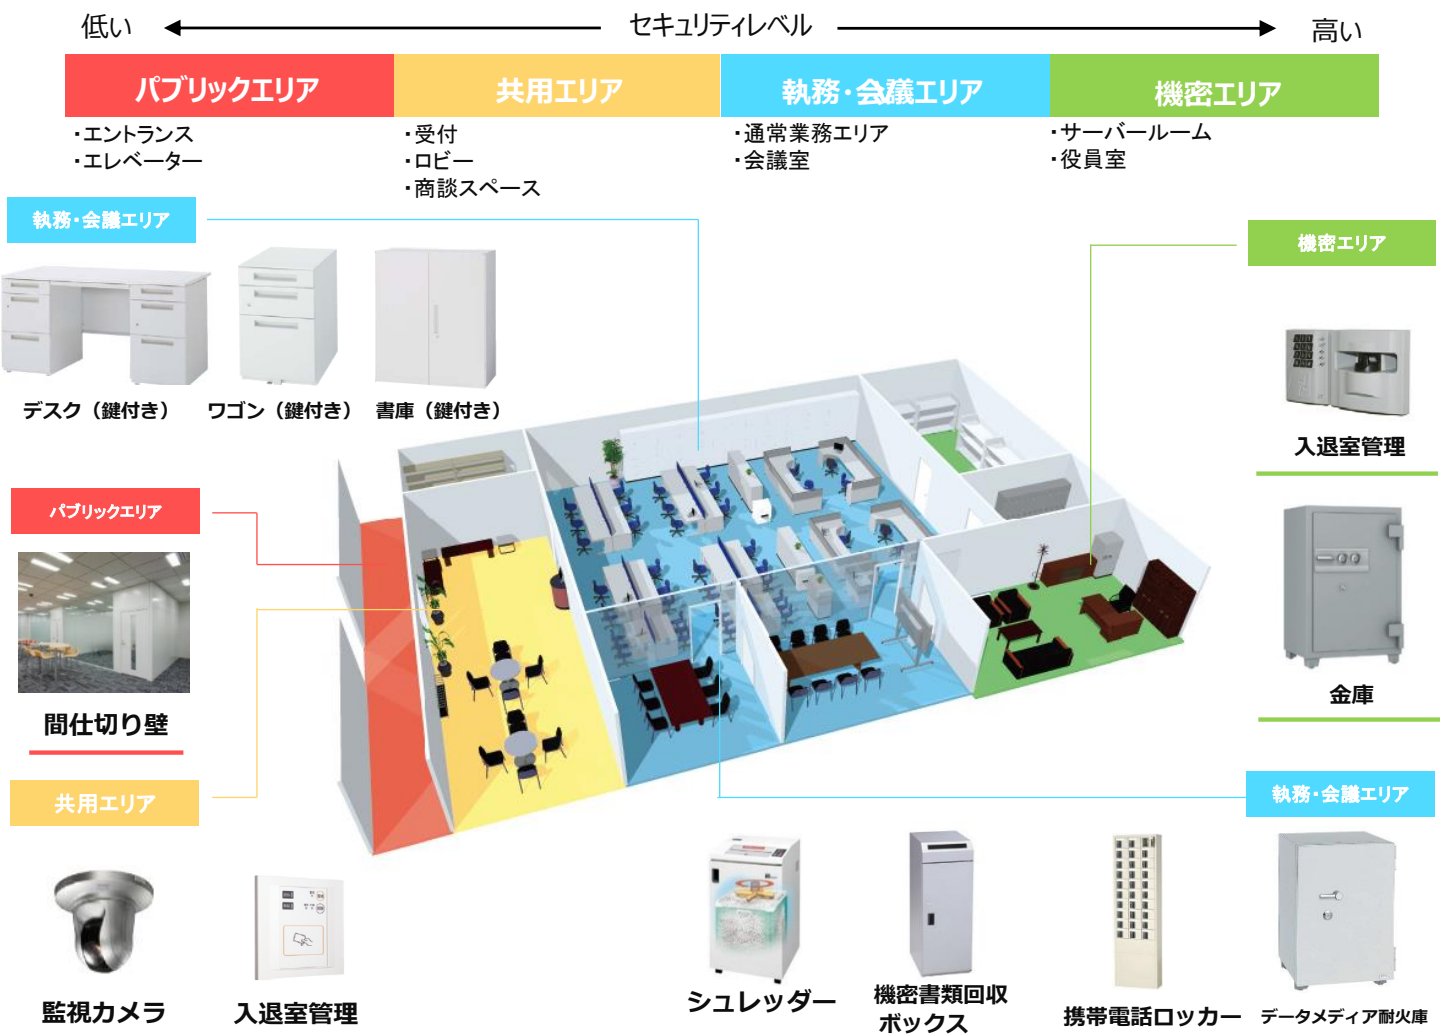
低い セキュリティレベル 高い

| パブリックエリア | 共用エリア | 執務・会議エリア | 機密エリア |
|---|---|---|---|
| ・エントランス ・エレベーター | ・受付 ・ロビー ・商談スペース | ・通常業務エリア ・会議室 | ・サーバールーム ・役員室 |

執務・会議エリア

デスク（鍵付き） ワゴン（鍵付き） 書庫（鍵付き）

パブリックエリア

間仕切り壁

共用エリア

監視カメラ 入退室管理

機密エリア

入退室管理

金庫

執務・会議エリア

シュレッダー 機密書類回収ボックス 携帯電話ロッカー データメディア耐火庫